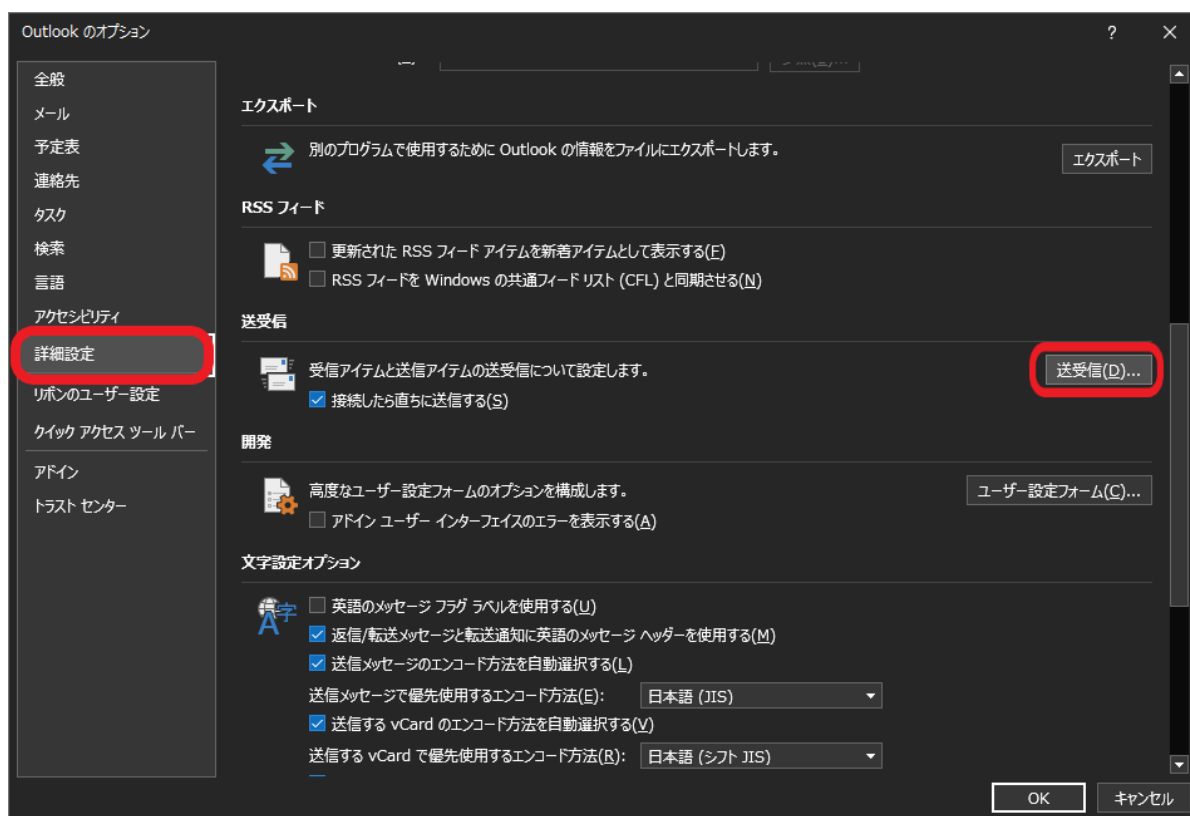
Outlook のオプション

?

全般
メール
予定表
連絡先
タスク
検索
言語
アクセシビリティ
詳細設定
リボンのユーザー設定
クイック アクセス ツール バー
アドイン
トラスト センター

エクスポート

別のプログラムで使用するために Outlook の情報をファイルにエクスポートします。

エクスポート

RSS フィード

更新された RSS フィード アイテムを新着アイテムとして表示する(F)

RSS フィードを Windows の共通フィード リスト (CFL) と同期させる(N)

送受信

受信アイテムと送信アイテムの送受信について設定します。

送受信(D)...

接続したら直ちに送信する(S)

開発

高度なユーザー設定フォームのオプションを構成します。

ユーザー設定フォーム(C)...

アドイン ユーザー インターフェイスのエラーを表示する(A)

文字設定オプション

英語のメッセージ フラグ ラベルを使用する(U)

返信/転送メッセージと転送通知に英語のメッセージ ヘッダーを使用する(M)

送信メッセージのエンコード方法を自動選択する(L)

送信メッセージで優先使用するエンコード方法(E): 日本語 (JIS)

送信する vCard のエンコード方法を自動選択する(V)

送信する vCard で優先使用するエンコード方法(R): 日本語 (シフト JIS)

OK

キャンセル